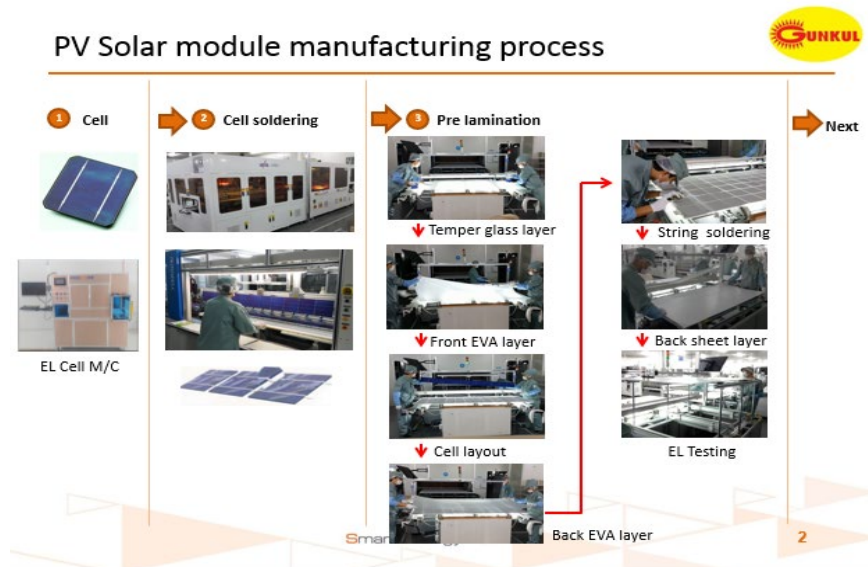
PV Solar module manufacturing process

GUNKUL

1 Cell

EL Cell M/C

2 Cell soldering

3 Pre lamination

Temper glass layer

Front EVA layer

Cell layout

Back EVA layer

String soldering

Back sheet layer

EL Testing

Next

Smar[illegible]

2